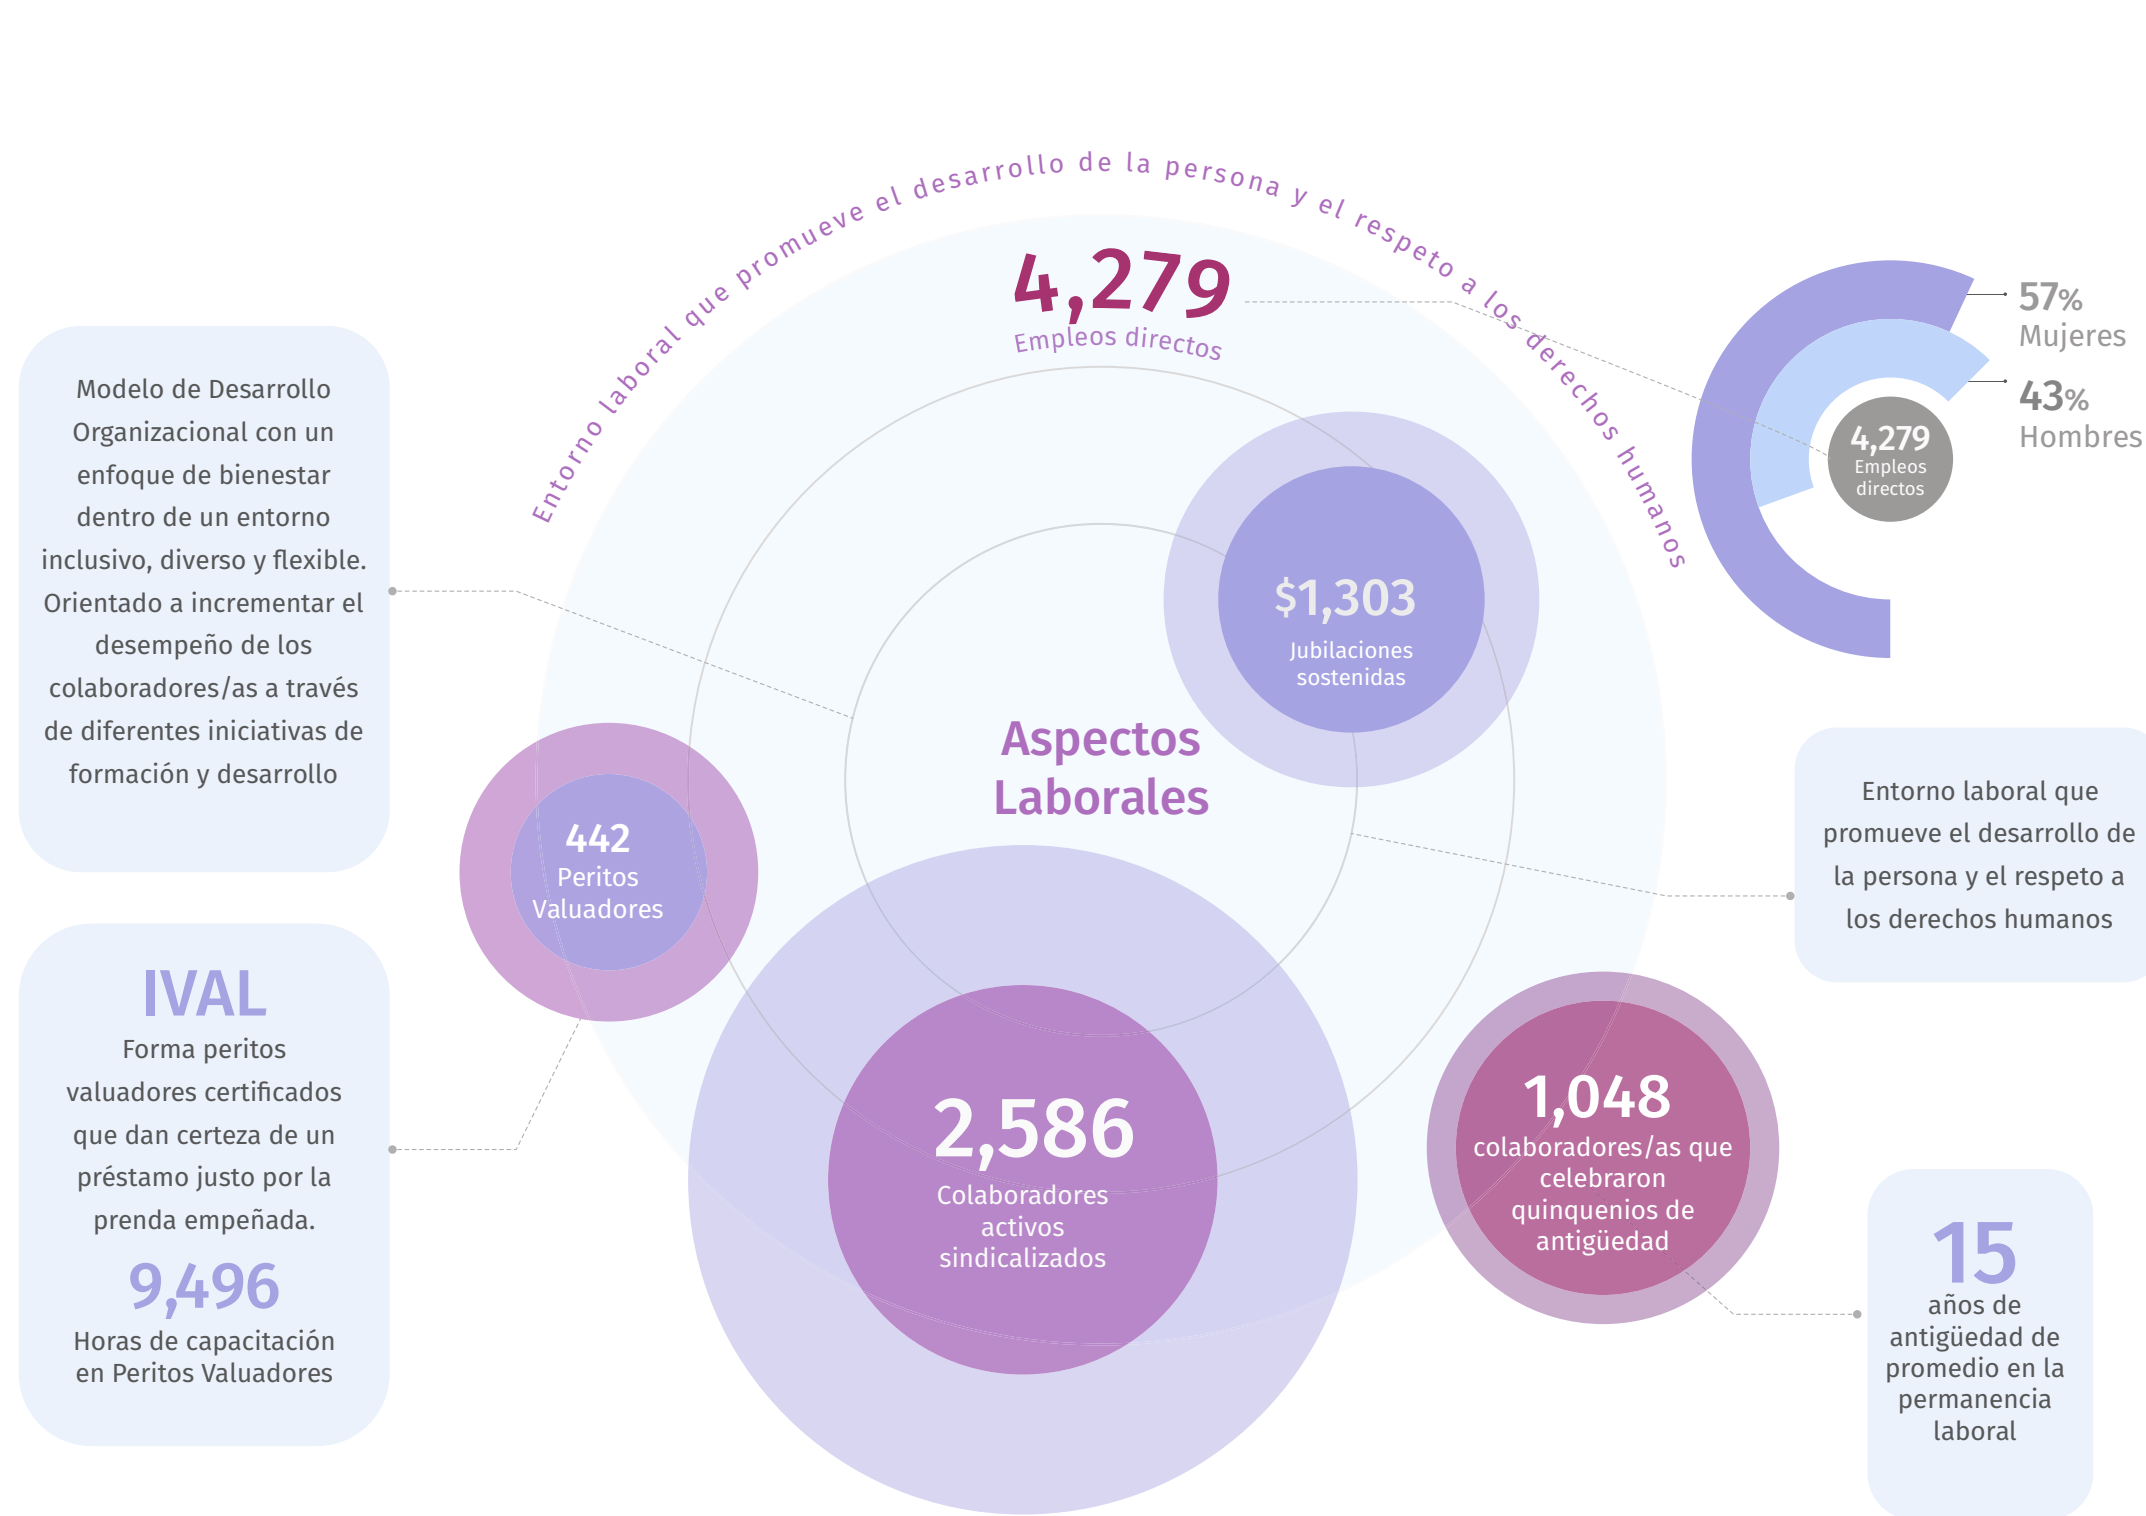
Entorno laboral que promueve el desarrollo de la persona y el respeto a los derechos humanos

4,279
Empleos directos

57%
Mujeres

43%
Hombres

4,279
Empleos directos

Modelo de Desarrollo Organizacional con un enfoque de bienestar dentro de un entorno inclusivo, diverso y flexible. Orientado a incrementar el desempeño de los colaboradores/as a través de diferentes iniciativas de formación y desarrollo

$1,303
Jubilaciones sostenidas

Aspectos Laborales

442
Peritos Valuadores

Entorno laboral que promueve el desarrollo de la persona y el respeto a los derechos humanos

IVAL
Forma peritos valuadores certificados que dan certeza de un préstamo justo por la prenda empeñada.

9,496
Horas de capacitación en Peritos Valuadores

2,586
Colaboradores activos sindicalizados

1,048
colaboradores/as que celebraron quinquenios de antigüedad

15
años de antigüedad de promedio en la permanencia laboral